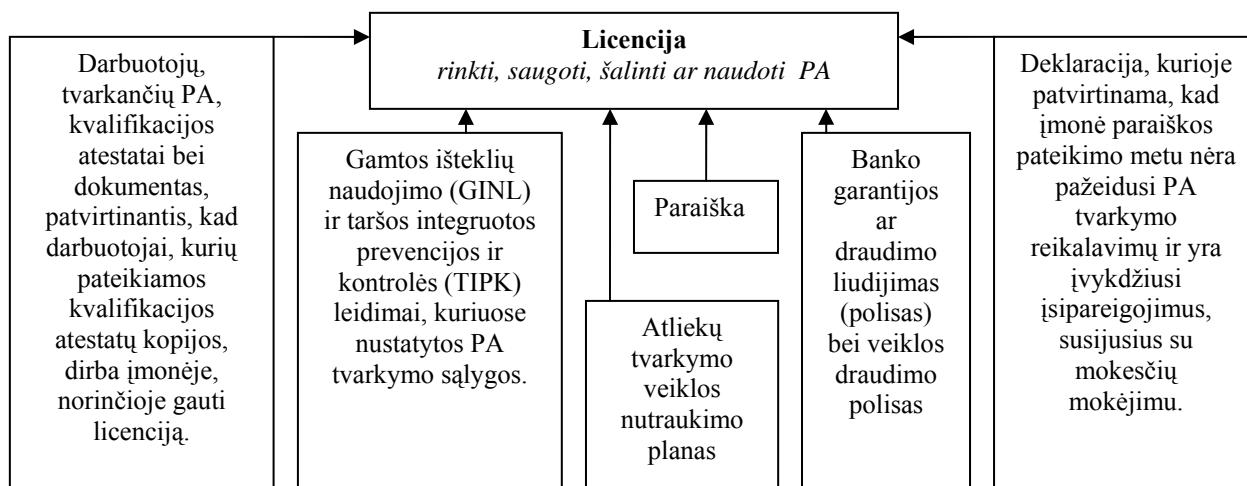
**Licencija**
*rinkti, saugoti, šalinti ar naudoti PA*

Darbuotojų, tvarkančių PA, kvalifikacijos atestatai bei dokumentas, patvirtinantis, kad darbuotojai, kurių pateikiamos kvalifikacijos atestatų kopijos, dirba įmonėje, norinčioje gauti licenciją.

Gamtos išteklių naudojimo (GINL) ir taršos integruotos prevencijos ir kontrolės (TIPK) leidimai, kuriuose nustatytos PA tvarkymo sąlygos.

Atliekų tvarkymo veiklos nutraukimo planas

Paraiška

Banko garantijos ar draudimo liudijimas (polisas) bei veiklos draudimo polisas

Deklaracija, kurioje patvirtinama, kad įmonė paraiškos pateikimo metu nėra pažeidusi PA tvarkymo reikalavimų ir yra įvykdžiusi įsipareigojimus, susijusius su mokesčių mokėjimu.